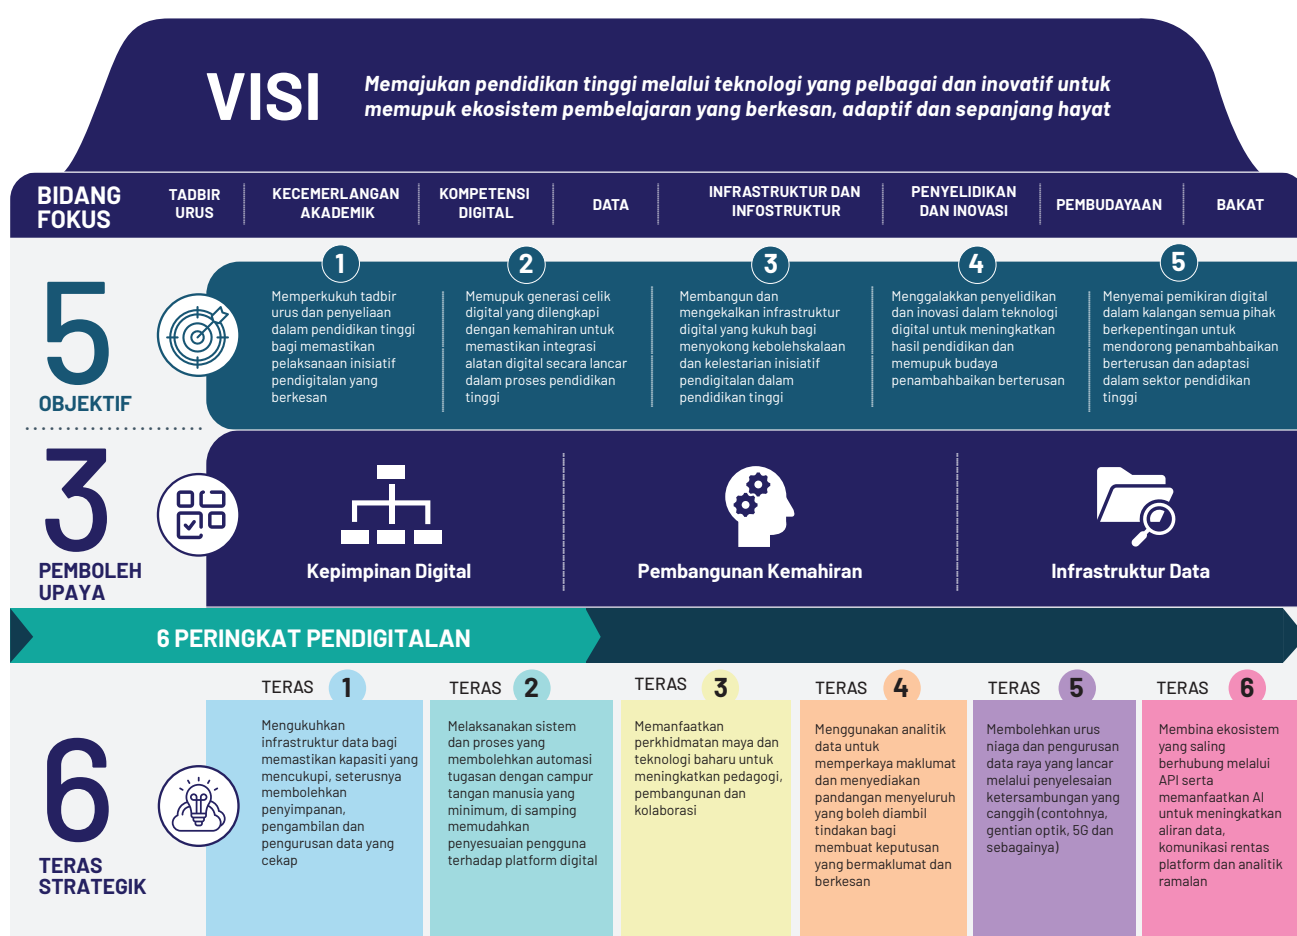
VISI

Memajukan pendidikan tinggi melalui teknologi yang pelbagai dan inovatif untuk memupuk ekosistem pembelajaran yang berkesan, adaptif dan sepanjang hayat

BIDANG FOKUS

| TADBIR URUS | KECEMERLANGAN AKADEMIK | KOMPETENSI DIGITAL | DATA | INFRASTRUKTUR DAN INFOSTRUKTUR | PENYELIDIKAN DAN INOVASI | PEMBUDAYAAN | BAKAT |
|---|---|---|---|---|---|---|---|

5 OBJEKTIF

1 Memperkukuh tadbir urus dan penyeliaan dalam pendidikan tinggi bagi memastikan pelaksanaan inisiatif pendigitalan yang berkesan

2 Memupuk generasi celik digital yang dilengkapi dengan kemahiran untuk memastikan integrasi alatan digital secara lancar dalam proses pendidikan tinggi

3 Membangun dan mengekalkan infrastruktur digital yang kukuh bagi menyokong kebolehskalaan dan kelestarian inisiatif pendigitalan dalam pendidikan tinggi

4 Menggalakkan penyelidikan dan inovasi dalam teknologi digital untuk meningkatkan hasil pendidikan dan memupuk budaya penambahbaikan berterusan

5 Menyemai pemikiran digital dalam kalangan semua pihak berkepentingan untuk mendorong penambahbaikan berterusan dan adaptasi dalam sektor pendidikan tinggi

3 PEMBOLEH UPAYA

Kepimpinan Digital

Pembangunan Kemahiran

Infrastruktur Data

6 PERINGKAT PENDIGITALAN

6 TERAS STRATEGIK

TERAS 1
Mengukuhkan infrastruktur data bagi memastikan kapasiti yang mencukupi, seterusnya membolehkan penyimpanan, pengambilan dan pengurusan data yang cekap

TERAS 2
Melaksanakan sistem dan proses yang membolehkan automasi tugasan dengan campur tangan manusia yang minimum, di samping memudahkan penyesuaian pengguna terhadap platform digital

TERAS 3
Memanfaatkan perkhidmatan maya dan teknologi baharu untuk meningkatkan pedagogi, pembangunan dan kolaborasi

TERAS 4
Menggunakan analitik data untuk memperkaya maklumat dan menyediakan pandangan menyeluruh yang boleh diambil tindakan bagi membuat keputusan yang bermaklumat dan berkesan

TERAS 5
Membolehkan urus niaga dan pengurusan data raya yang lancar melalui penyelesaian ketersambungan yang canggih (contohnya, gentian optik, 5G dan sebagainya)

TERAS 6
Membina ekosistem yang saling berhubung melalui API serta memanfaatkan AI untuk meningkatkan aliran data, komunikasi rentas platform dan analitik ramalan